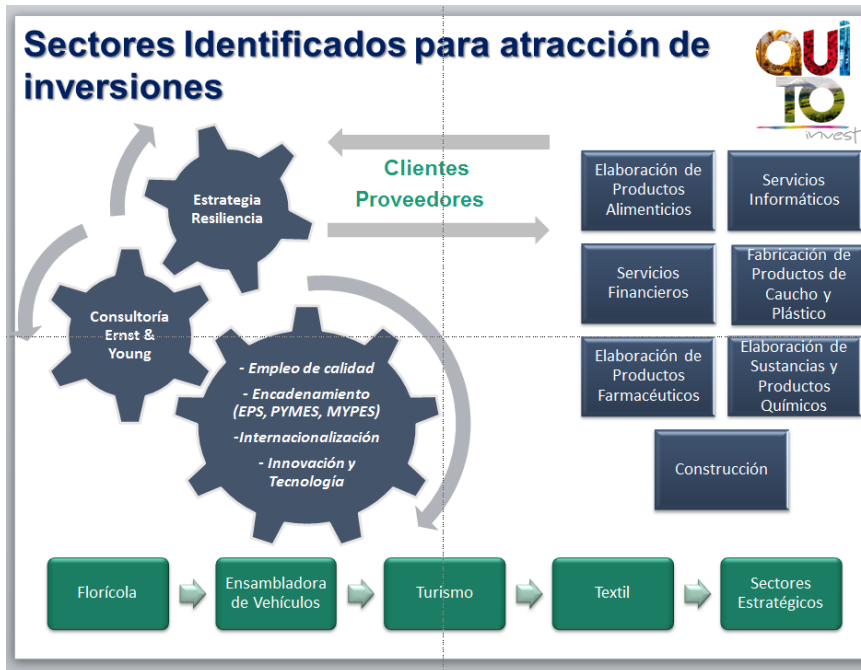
Sectores Identificados para atracción de inversiones

QUI TO invest

Clientes
Proveedores

Estrategia Resiliencia

Consultoría Ernst & Young

- Empleo de calidad
- Encadenamiento (EPS, PYMES, MYPES)
-Internacionalización
- Innovación y Tecnología

Elaboración de Productos Alimenticios

Servicios Informáticos

Servicios Financieros

Fabricación de Productos de Caucho y Plástico

Elaboración de Productos Farmacéuticos

Elaboración de Sustancias y Productos Químicos

Construcción

Florícola

Ensambladora de Vehículos

Turismo

Textil

Sectores Estratégicos